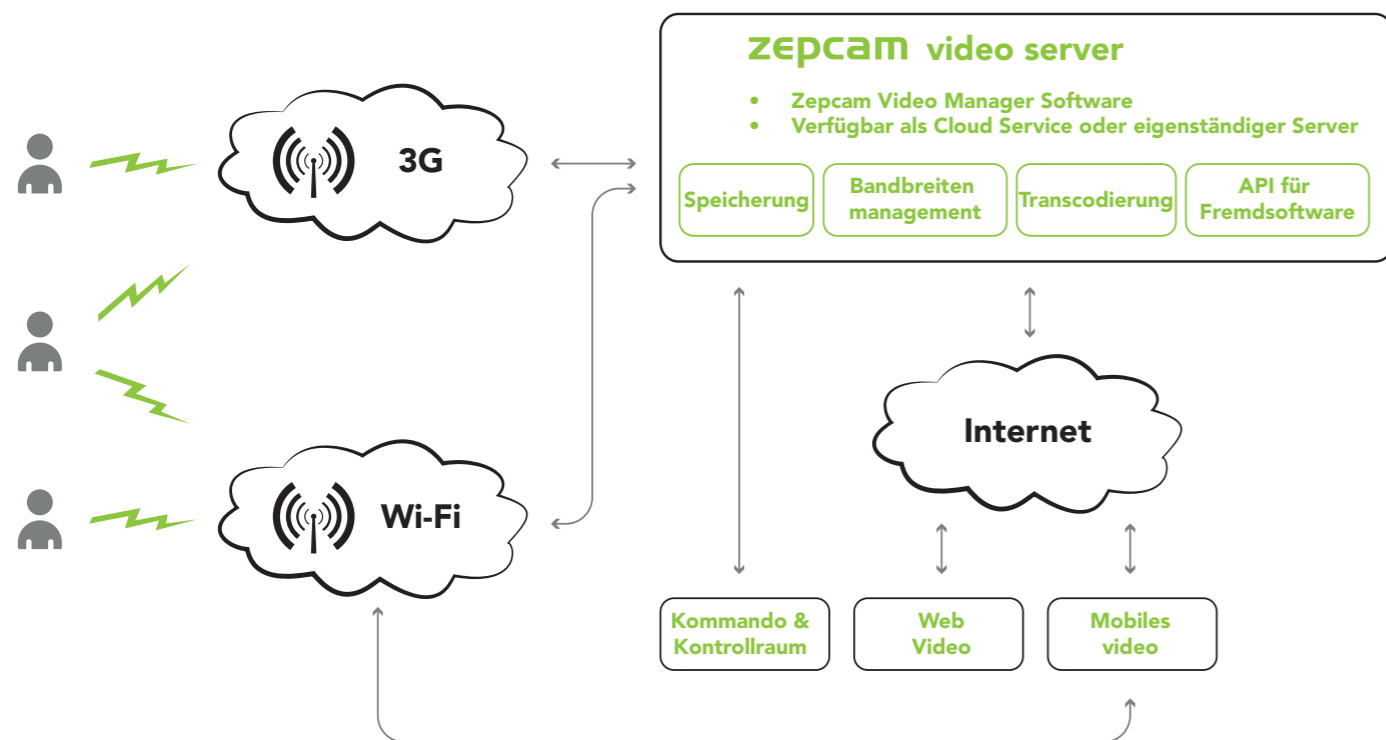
zepcam video server

• Zepcam Video Manager Software
• Verfügbar als Cloud Service oder eigenständiger Server

Speicherung

Bandbreiten management

Transcodierung

API für Fremdsoftware

3G

Wi-Fi

Internet

Kommando & Kontrollraum

Web Video

Mobiles video